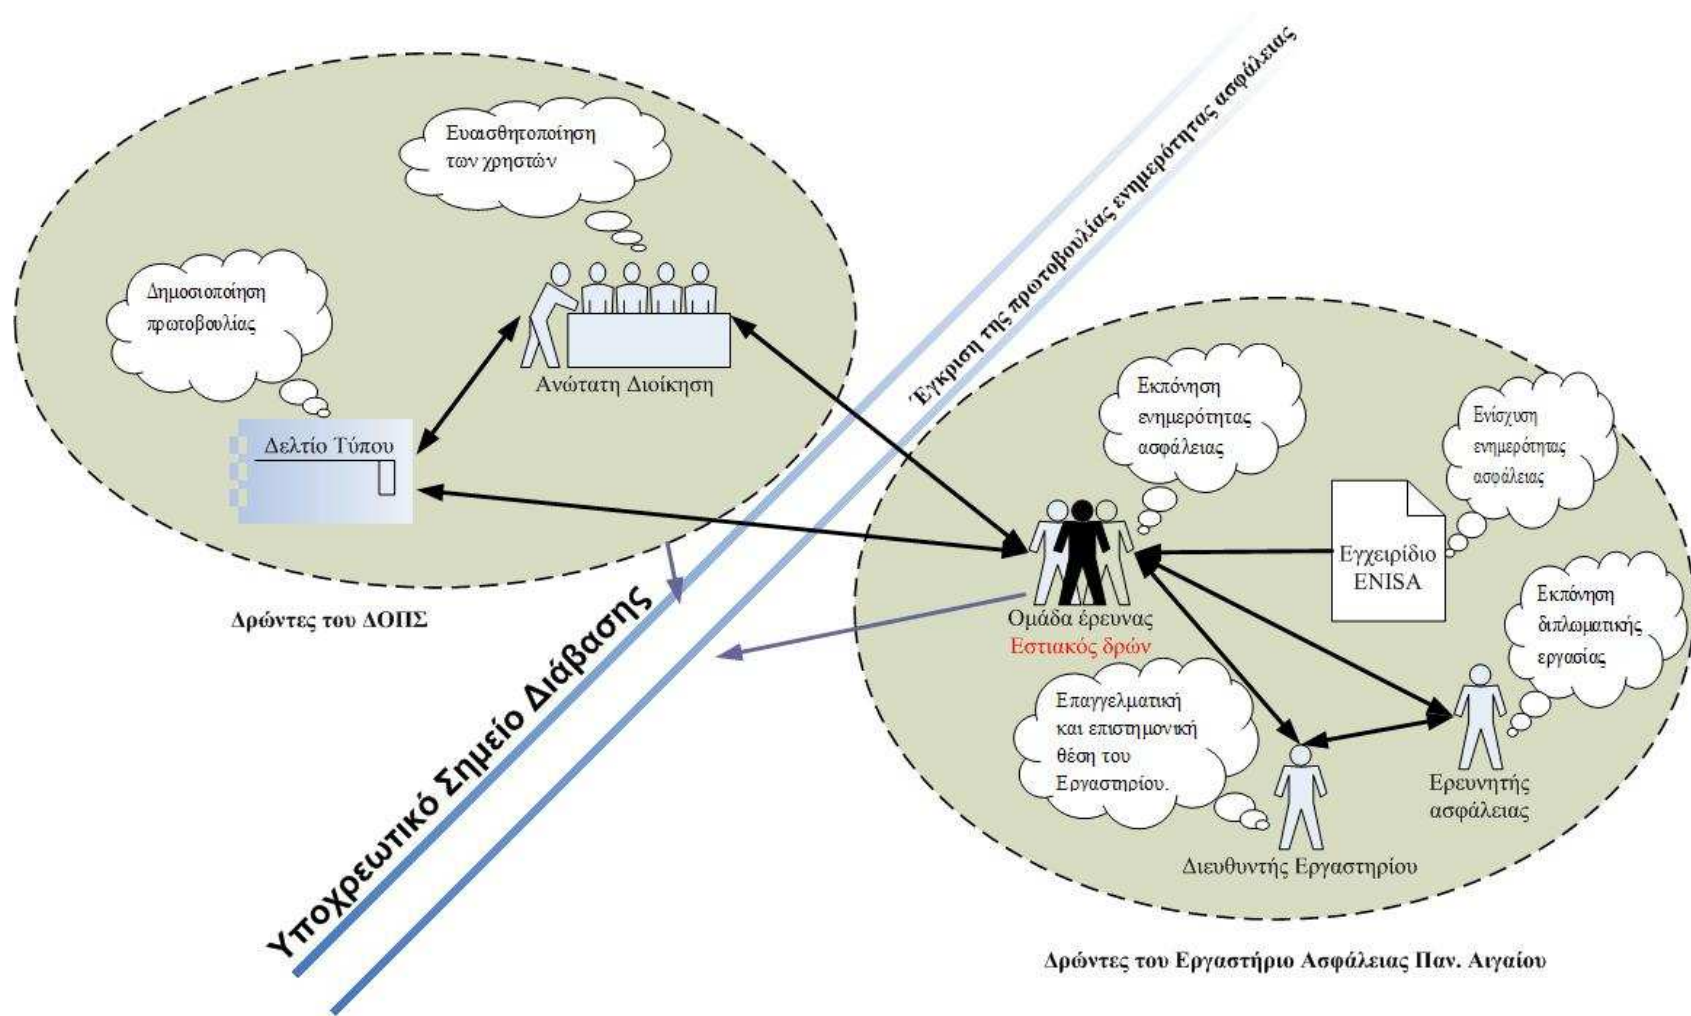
Έγκριση της πρωτοβουλίας ενημερότητας ασφάλειας

Ευαισθητοποίηση των χρηστών

Δημοσιοποίηση πρωτοβουλίας

Ανώτατη Διοίκηση

Δελτίο Τύπου

Δρώντες του ΔΟΠΣ

Υποχρεωτικό Σημείο Διάβασης

Εκπόνηση ενημερότητας ασφάλειας

Ενίσχυση ενημερότητας ασφάλειας

Εγχειρίδιο ENISA

Ομάδα έρευνας
Εστιακός δρών

Εκπόνηση διπλωματικής εργασίας

Επαγγελματική και επιστημονική θέση του Εργαστηρίου.

Ερευνητής ασφάλειας

Διευθυντής Εργαστηρίου

Δρώντες του Εργαστήριο Ασφάλειας Παν. Αιγαίου